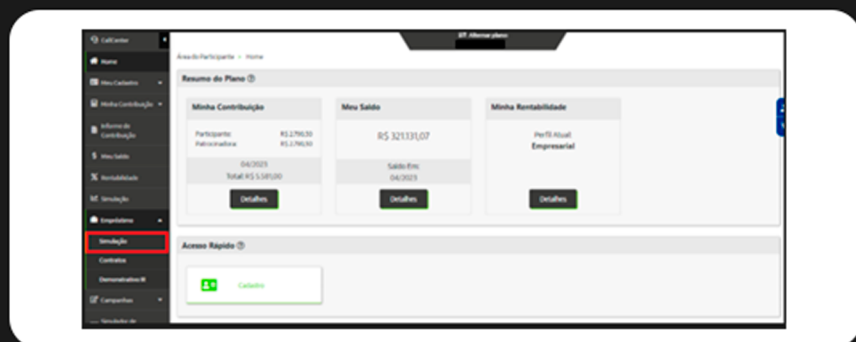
CallCenter
Home
Meu Cadastro
Minha Contribuição
Informe de Contribuição
Meu Saldo
Rentabilidade
Simulação
Empréstimo
Simulação
Contratos
Demonstrativo IR
Campanhas
Simulador de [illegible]

Alterar plano

Área do Participante > Home

Resumo do Plano

Minha Contribuição
Participante: R$ 2.790,50
Patrocinadora: R$ 2.790,50
04/2023
Total: R$ 5.581,00
Detalhes

Meu Saldo
R$ 321.131,07
Saldo Em:
04/2023
Detalhes

Minha Rentabilidade
Perfil Atual:
Empresarial
Detalhes

Acesso Rápido

Cadastro